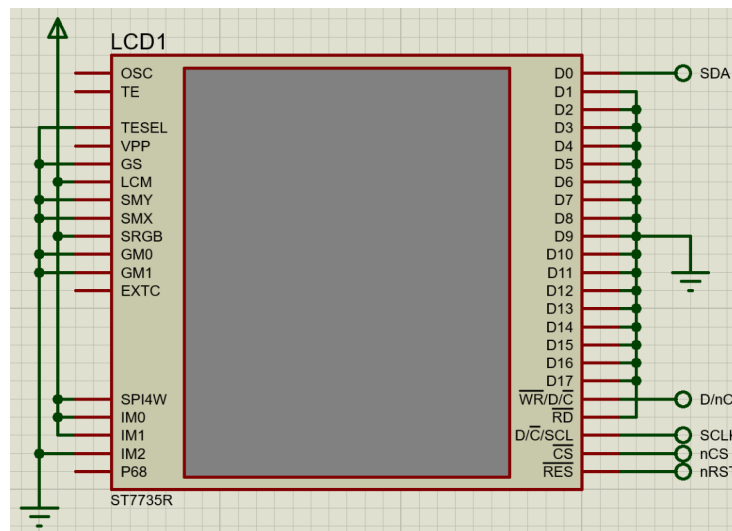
LCD1

OSC
TE
TESEL
VPP
GS
LCM
SMY
SMX
SRGB
GM0
GM1
EXTC
SPI4W
IM0
IM1
IM2
P68

D0
D1
D2
D3
D4
D5
D6
D7
D8
D9
D10
D11
D12
D13
D14
D15
D16
D17
$\overline{WR}/D/\overline{C}$
$\overline{RD}$
$D/\overline{C}/SCL$
$\overline{CS}$
$\overline{RES}$

SDA
D/nC
SCLK
nCS
nRST

ST7735R